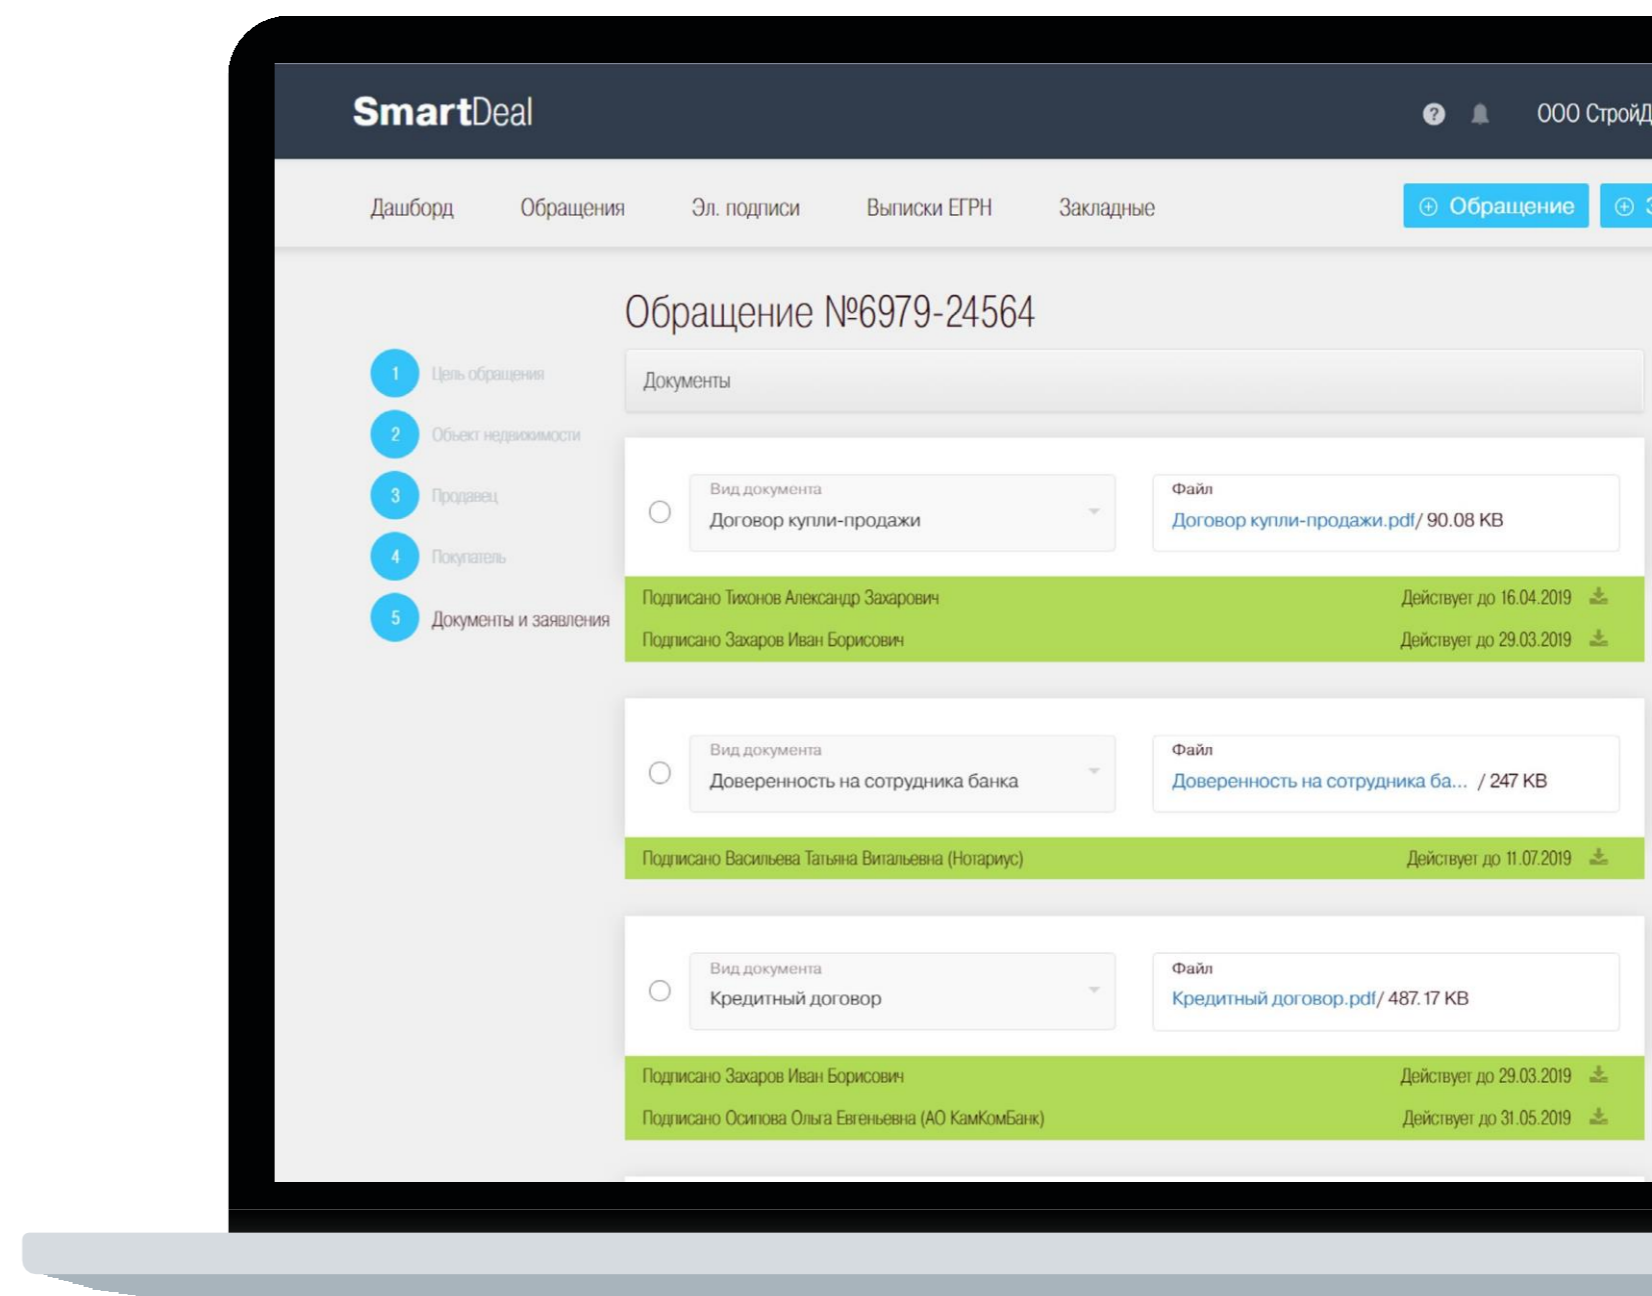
SmartDeal

ООО СтройД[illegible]

Дашборд Обращения Эл. подписи Выписки ЕГРН Закладные

Обращение

Обращение №6979-24564

1 Цель обращения
2 Объект недвижимости
3 Продавец
4 Покупатель
5 Документы и заявления

Документы

Вид документа
Договор купли-продажи
Файл
Договор купли-продажи.pdf/ 90.08 KB
Подписано Тихонов Александр Захарович Действует до 16.04.2019
Подписано Захаров Иван Борисович Действует до 29.03.2019

Вид документа
Доверенность на сотрудника банка
Файл
Доверенность на сотрудника ба... / 247 KB
Подписано Васильева Татьяна Витальевна (Нотариус) Действует до 11.07.2019

Вид документа
Кредитный договор
Файл
Кредитный договор.pdf/ 487.17 KB
Подписано Захаров Иван Борисович Действует до 29.03.2019
Подписано Осипова Ольга Евгеньевна (АО КамКомБанк) Действует до 31.05.2019